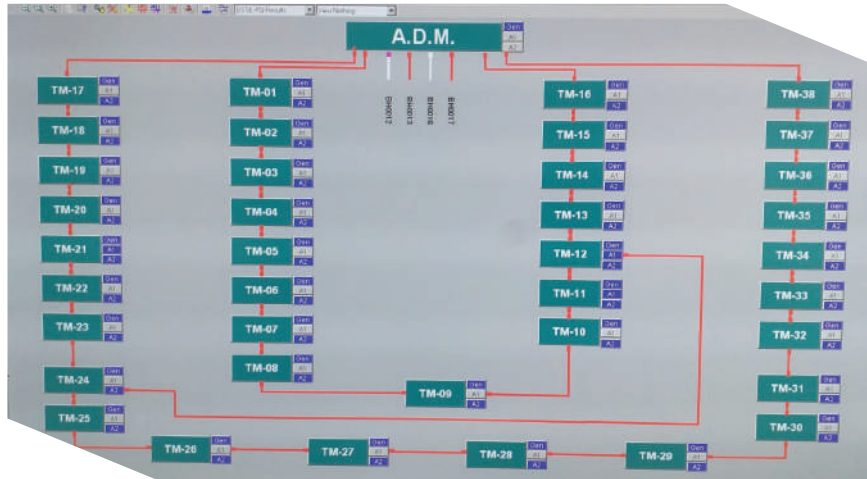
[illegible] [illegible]

A.D.M.
Gen
A1
A2

EH0012
EH0013
EH0016
EH0017

TM-17 Gen A1 A2
TM-18 Gen A1 A2
TM-19 Gen A1 A2
TM-20 Gen A1 A2
TM-21 Gen A1 A2
TM-22 Gen A1 A2
TM-23 Gen A1 A2
TM-24 Gen A1 A2
TM-25 Gen A1 A2

TM-01 Gen A1 A2
TM-02 Gen A1 A2
TM-03 Gen A1 A2
TM-04 Gen A1 A2
TM-05 Gen A1 A2
TM-06 Gen A1 A2
TM-07 Gen A1 A2
TM-08 Gen A1 A2

TM-09 Gen A1 A2

TM-16 Gen A1 A2
TM-15 Gen A1 A2
TM-14 Gen A1 A2
TM-13 Gen A1 A2
TM-12 Gen A1 A2
TM-11 Gen A1 A2
TM-10 Gen A1 A2

TM-38 Gen A1 A2
TM-37 Gen A1 A2
TM-36 Gen A1 A2
TM-35 Gen A1 A2
TM-34 Gen A1 A2
TM-33 Gen A1 A2
TM-32 Gen A1 A2
TM-31 Gen A1 A2
TM-30 Gen A1 A2

TM-26 Gen A1 A2
TM-27 Gen A1 A2
TM-28 Gen A1 A2
TM-29 Gen A1 A2